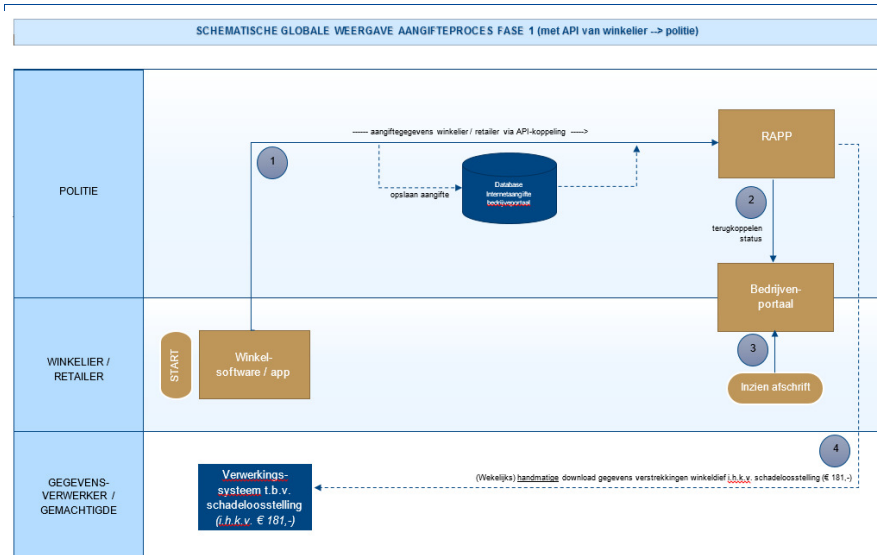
SCHEMATISCHE GLOBALE WEERGAVE AANGIFTEPROCES FASE 1 (met API van winkelier --> politie)

POLITIE

WINKELIER / RETAILER

GEGEVENS-VERWERKER / GEMACHTIGDE

------ aangiftegegevens winkelier / retailer via API-koppeling ----->

1

opslaan aangifte

Database Internetaangifte bedrijvenportaal

RAPP

2

terugkoppelen status

Bedrijven-portaal

3

Inzien afschrift

START

Winkel-software / app

4

(Wekelijks) handmatige download gegevens verstrekkingen winkeldief i.h.k.v. schadeloosstelling (€ 181,-)

Verwerkings-systeem t.b.v. schadeloosstelling (i.h.k.v. € 181,-)